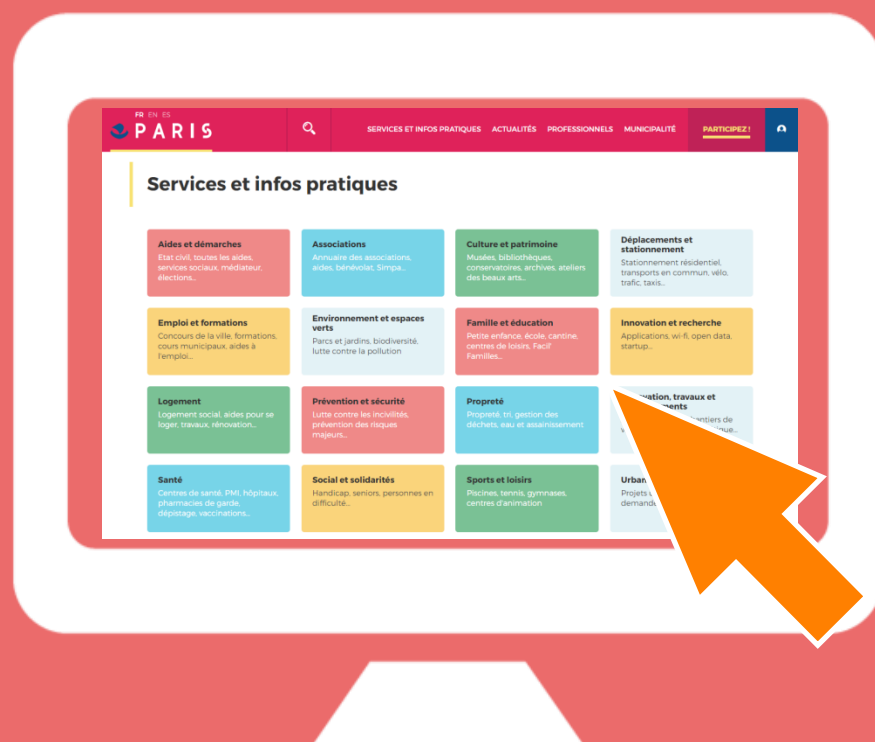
FR EN ES
PARIS

SERVICES ET INFOS PRATIQUES ACTUALITÉS PROFESSIONNELS MUNICIPALITÉ PARTICIPEZ !

Services et infos pratiques

Aides et démarches
Etat civil, toutes les aides, services sociaux, médiateur, élections...

Associations
Annuaire des associations, aides, bénévolat, Simpa...

Culture et patrimoine
Musées, bibliothèques, conservatoires, archives, ateliers des beaux arts...

Déplacements et stationnement
Stationnement résidentiel, transports en commun, vélo, trafic, taxis...

Emploi et formations
Concours de la ville, formations, cours municipaux, aides à l'emploi...

Environnement et espaces verts
Parcs et jardins, biodiversité, lutte contre la pollution

Famille et éducation
Petite enfance, école, cantine, centres de loisirs, Facil' Familles...

Innovation et recherche
Applications, wi-fi, open data, startup...

Logement
Logement social, aides pour se loger, travaux, rénovation...

Prévention et sécurité
Lutte contre les incivilités, prévention des risques majeurs...

Propreté
Propreté, tri, gestion des déchets, eau et assainissement

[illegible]vation, travaux et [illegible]ments
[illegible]ntiers de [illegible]ique...

Santé
Centres de santé, PMI, hôpitaux, pharmacies de garde, dépistage, vaccinations...

Social et solidarités
Handicap, seniors, personnes en difficulté...

Sports et loisirs
Piscines, tennis, gymnases, centres d'animation

Urban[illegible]
Projets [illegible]
demande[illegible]